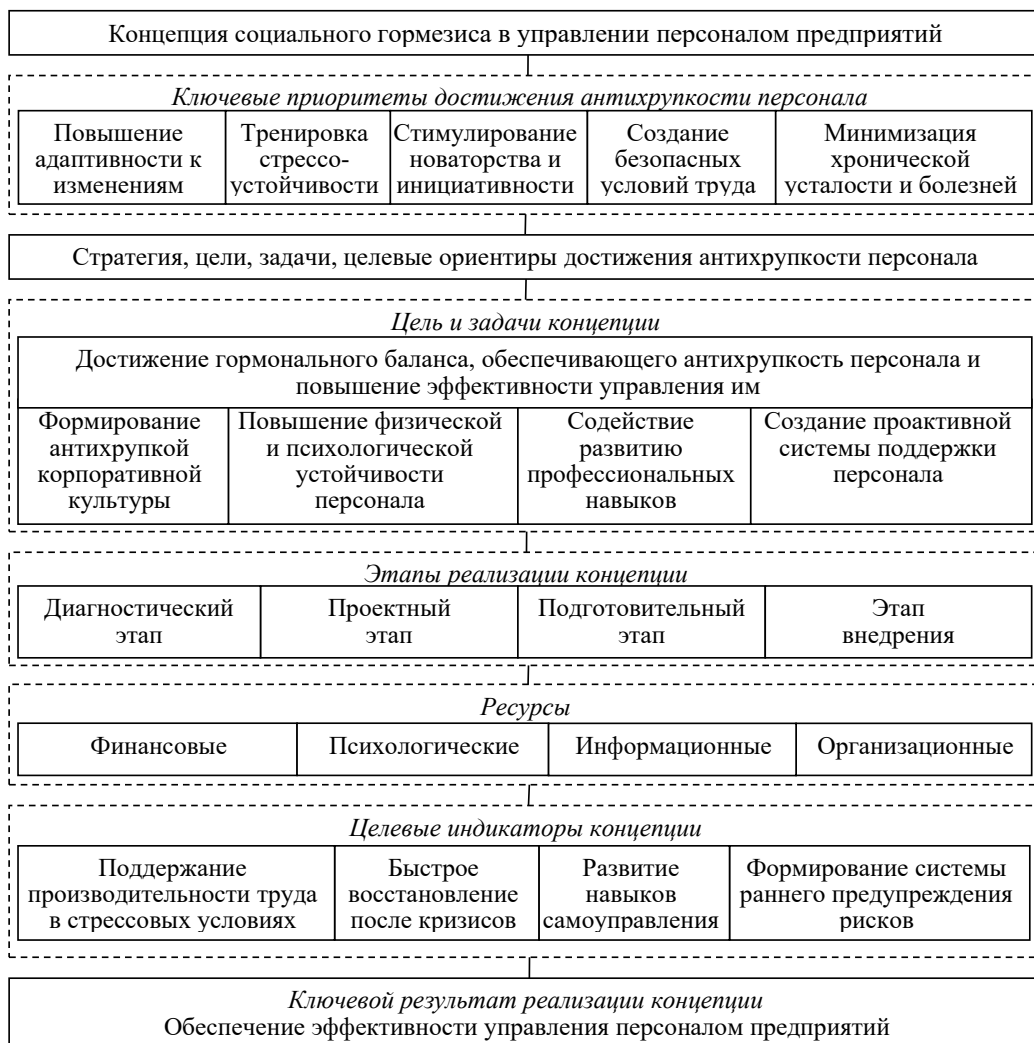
Концепция социального гормезиса в управлении персоналом предприятий

Ключевые приоритеты достижения антихрупкости персонала

| Повышение адаптивности к изменениям | Тренировка стрессоустойчивости | Стимулирование новаторства и инициативности | Создание безопасных условий труда | Минимизация хронической усталости и болезней |
|---|---|---|---|---|

Стратегия, цели, задачи, целевые ориентиры достижения антихрупкости персонала

Цель и задачи концепции

Достижение гормонального баланса, обеспечивающего антихрупкость персонала и повышение эффективности управления им

| Формирование антихрупкой корпоративной культуры | Повышение физической и психологической устойчивости персонала | Содействие развитию профессиональных навыков | Создание проактивной системы поддержки персонала |
|---|---|---|---|

Этапы реализации концепции

| Диагностический этап | Проектный этап | Подготовительный этап | Этап внедрения |
|---|---|---|---|

Ресурсы

| Финансовые | Психологические | Информационные | Организационные |
|---|---|---|---|

Целевые индикаторы концепции

| Поддержание производительности труда в стрессовых условиях | Быстрое восстановление после кризисов | Развитие навыков самоуправления | Формирование системы раннего предупреждения рисков |
|---|---|---|---|

Ключевой результат реализации концепции
Обеспечение эффективности управления персоналом предприятий